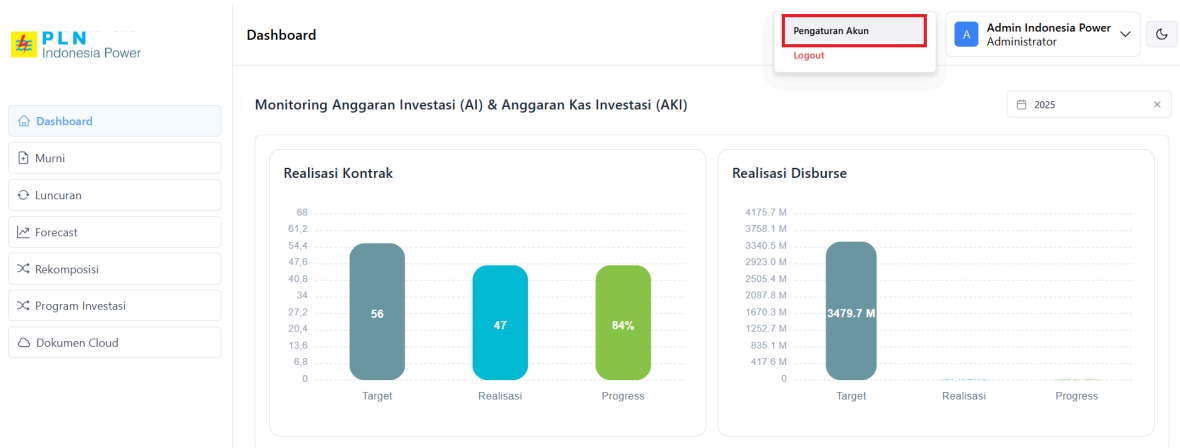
PLN
Indonesia Power

Dashboard

Pengaturan Akun
Logout

A Admin Indonesia Power
Administrator

Dashboard
Murni
Luncuran
Forecast
Rekomposisi
Program Investasi
Dokumen Cloud

Monitoring Anggaran Investasi (AI) & Anggaran Kas Investasi (AKI)

2025

Realisasi Kontrak

68
61,2
54,4
47,6
40,8
34
27,2
20,4
13,6
6,8
0

56
47
84%

Target
Realisasi
Progress

Realisasi Disburse

4175.7 M
3758.1 M
3340.5 M
2923.0 M
2505.4 M
2087.8 M
1670.3 M
1252.7 M
835.1 M
417.6 M
0

3479.7 M

Target
Realisasi
Progress